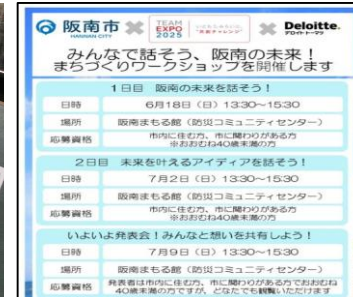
阪南市
HANNAN CITY

TEAM EXPO 2025 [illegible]

Deloitte.
デロイト トーマツ

みんなで話そう、阪南の未来！
まちづくりワークショップを開催します

1日目　阪南の未来を話そう！

| 日時 | 6月18日（日）13:30～15:30 |
|---|---|
| 場所 | 阪南まる館（防災コミュニティセンター） |
| 応募資格 | 市内に住む方、市に関わりがある方 ※おおむね40歳未満の方 |

2日目　未来を叶えるアイディアを話そう！

| 日時 | 7月2日（日）13:30～15:30 |
|---|---|
| 場所 | 阪南まる館（防災コミュニティセンター） |
| 応募資格 | 市内に住む方、市に関わりがある方 ※おおむね40歳未満の方 |

いよいよ発表会！みんなと想いを共有しよう！

| 日時 | 7月9日（日）13:30～15:30 |
|---|---|
| 場所 | 阪南まる館（防災コミュニティセンター） |
| 応募資格 | 発表者は市内に住む方、市に関わりがある方でおおむね40歳未満の方ですが、どなたでも観覧いただけます |